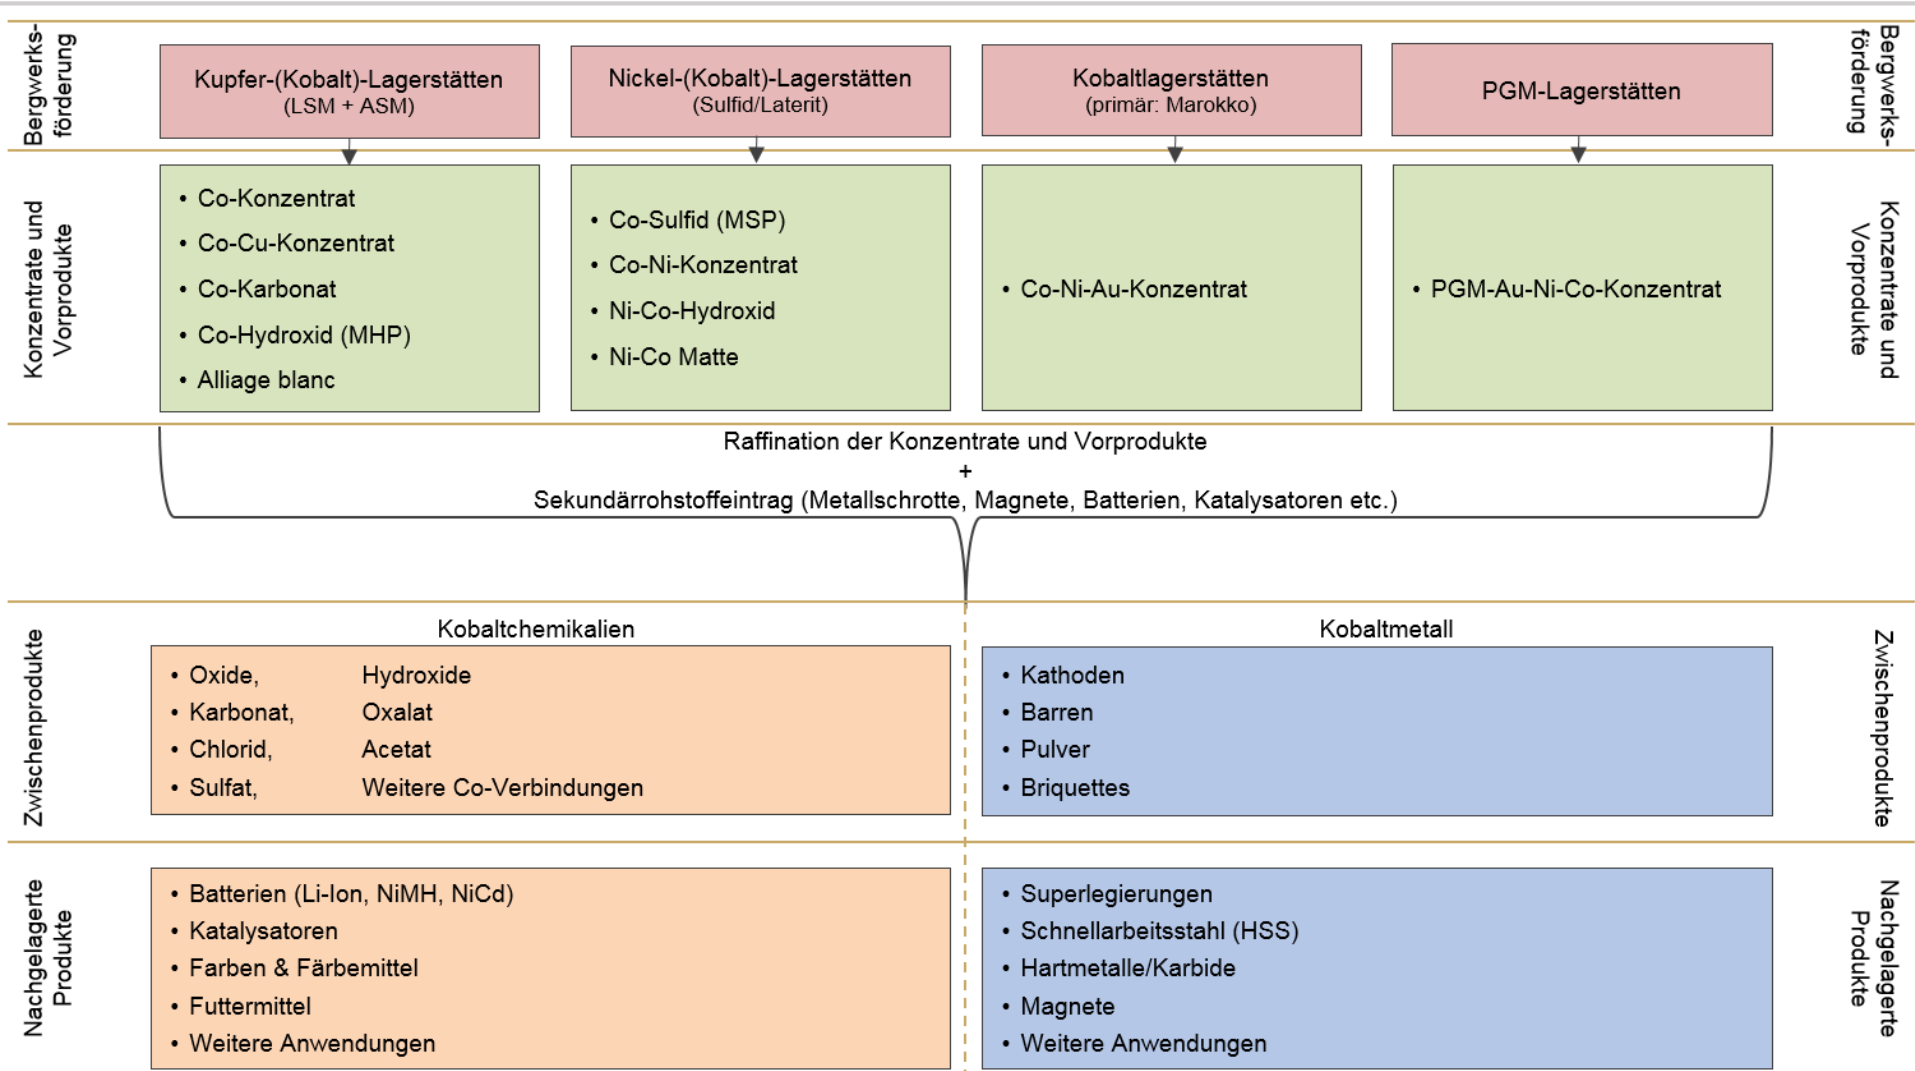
Bergwerksförderung

Kupfer-(Kobalt)-Lagerstätten (LSM + ASM)

Nickel-(Kobalt)-Lagerstätten (Sulfid/Laterit)

Kobaltlagerstätten (primär: Marokko)

PGM-Lagerstätten

Bergwerksförderung

Konzentrate und Vorprodukte

• Co-Konzentrat
• Co-Cu-Konzentrat
• Co-Karbonat
• Co-Hydroxid (MHP)
• Alliage blanc

• Co-Sulfid (MSP)
• Co-Ni-Konzentrat
• Ni-Co-Hydroxid
• Ni-Co Matte

• Co-Ni-Au-Konzentrat

• PGM-Au-Ni-Co-Konzentrat

Konzentrate und Vorprodukte

Raffination der Konzentrate und Vorprodukte
+
Sekundärrohstoffeintrag (Metallschrotte, Magnete, Batterien, Katalysatoren etc.)

Zwischenprodukte

Kobaltchemikalien

• Oxide, Hydroxide
• Karbonat, Oxalat
• Chlorid, Acetat
• Sulfat, Weitere Co-Verbindungen

Kobaltmetall

• Kathoden
• Barren
• Pulver
• Briquettes

Zwischenprodukte

Nachgelagerte Produkte

• Batterien (Li-Ion, NiMH, NiCd)
• Katalysatoren
• Farben & Färbemittel
• Futtermittel
• Weitere Anwendungen

• Superlegierungen
• Schnellarbeitsstahl (HSS)
• Hartmetalle/Karbide
• Magnete
• Weitere Anwendungen

Nachgelagerte Produkte